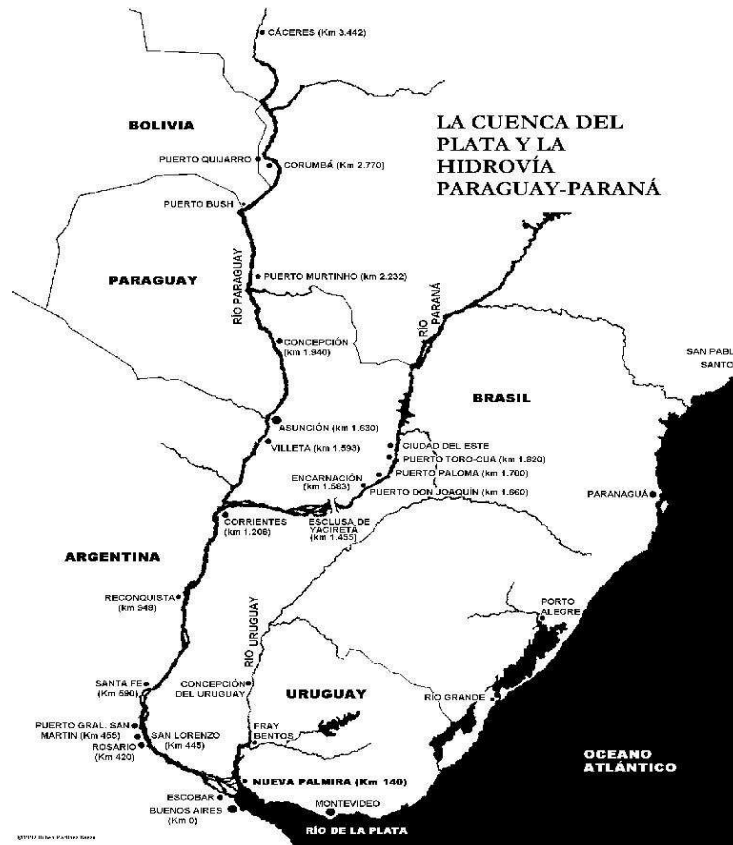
CÁCERES (Km 3.442)

LA CUENCA DEL PLATA Y LA HIDROVÍA PARAGUAY-PARANÁ

BOLIVIA

PUERTO QUIJARRO
CORUMBÁ (Km 2.770)

PUERTO BUSH

PARAGUAY

PUERTO MURTINHO (km 2.232)

RÍO PARAGUAY

RÍO PARANÁ

CONCEPCIÓN (km 1.940)

SAN PABL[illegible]
SANTO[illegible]

BRASIL

ASUNCIÓN (km 1.630)
VILLETA (km 1.593)

CIUDAD DEL ESTE
PUERTO TORO-CUA (km 1.820)
ENCARNACIÓN (km 1.583)
PUERTO PALOMA (km 1.700)
PUERTO DON JOAQUÍN (km 1.660)

PARANAGUÁ

CORRIENTES (km 1.208)
ESCLUSA DE YACIRETÁ (km 1.455)

ARGENTINA

RECONQUISTA (km 948)

RÍO URUGUAY

PORTO ALEGRE

SANTA FE (Km 590)

CONCEPCIÓN DEL URUGUAY

URUGUAY

RÍO GRANDE

PUERTO GRAL. SAN MARTIN (Km 455)
SAN LORENZO (Km 445)
ROSARIO (Km 420)

FRAY BENTOS

OCEANO ATLÁNTICO

NUEVA PALMIRA (Km 140)

ESCOBAR

MONTEVIDEO

BUENOS AIRES (Km 0)

RÍO DE LA PLATA

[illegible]